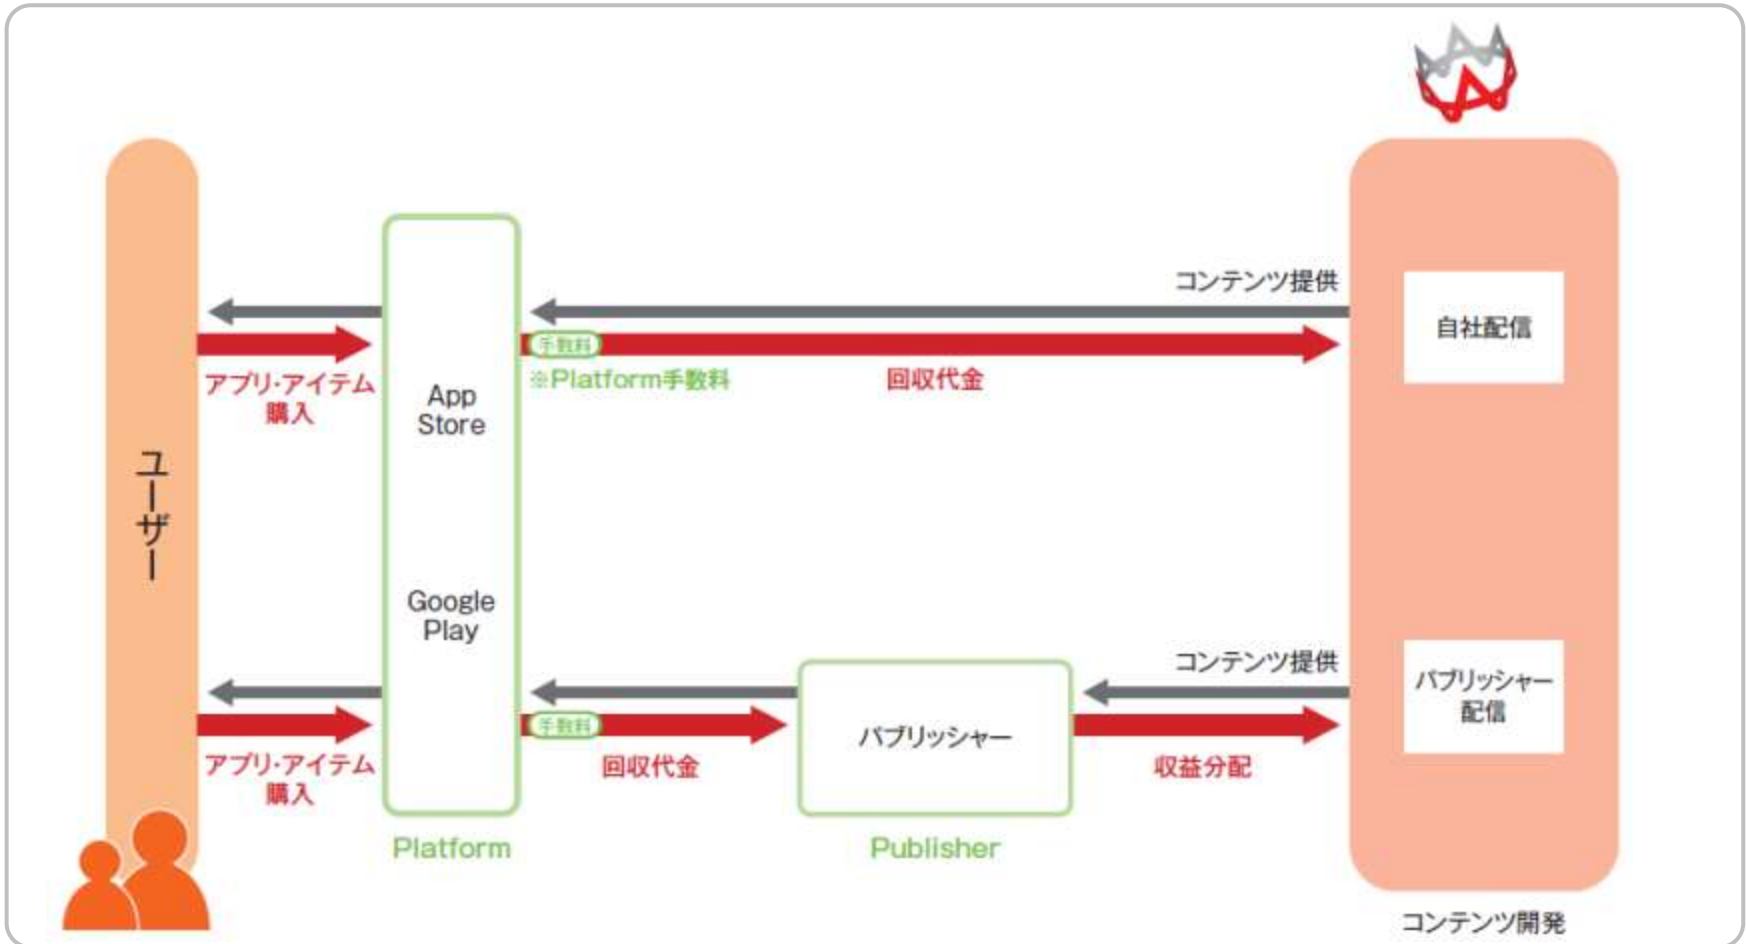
ユーザー

アプリ·アイテム
購入

App Store

Google Play

Platform

アプリ·アイテム
購入

コンテンツ提供

手数料

※Platform手数料

回収代金

自社配信

コンテンツ提供

手数料

回収代金

パブリッシャー

Publisher

収益分配

パブリッシャー
配信

コンテンツ開発